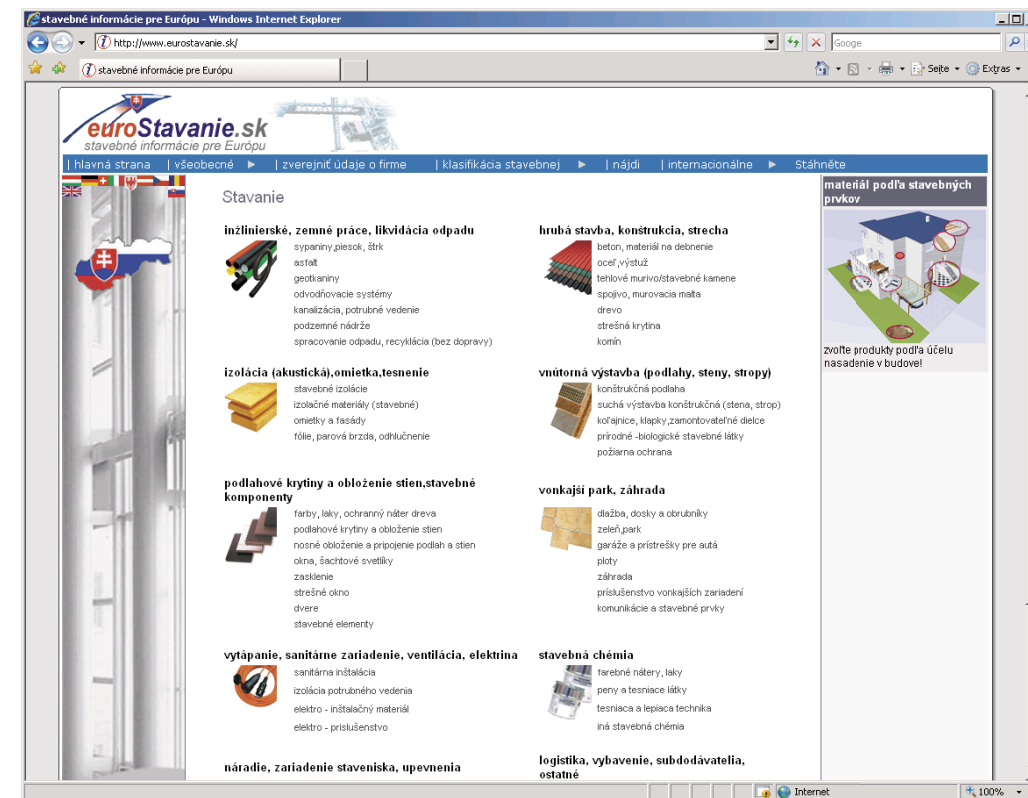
stavebné informácie pre Európu - Windows Internet Explorer

http://www.eurostavanie.sk/

Googe

stavebné informácie pre Európu

Sejte · Extras ·

euroStavanie.sk
stavebné informácie pre Európu

| hlavná strana | všeobecné ► | zverejniť údaje o firme | klasifikácia stavebnej ► | nájdi | internacionálne ► Stáhněte

Stavanie

inžinierské, zemné práce, likvidácia odpadu
sypaniny,piesok, štrk
asfalt
geotkaniny
odvodňovacie systémy
kanalizácia, potrubné vedenie
podzemné nádrže
spracovanie odpadu, recyklácia (bez dopravy)

hrubá stavba, konštrukcia, strecha
beton, materiál na debnenie
oceľ,výstuž
tehlové murivo/stavebné kamene
spojivo, murovacia malta
drevo
strešná krytina
komín

izolácia (akustická),omietka,tesnenie
stavebné izolácie
izolačné materiály (stavebné)
omietky a fasády
fólie, parová brzda, odhlučnenie

vnútorná výstavba (podlahy, steny, stropy)
konštrukčná podlaha
suchá výstavba konštrukčná (stena, strop)
koľajnice, klapky,zamontovateľné dielce
prírodné -biologické stavebné látky
požiarna ochrana

podlahové krytiny a obloženie stien,stavebné komponenty
farby, laky, ochranný náter dreva
podlahové krytiny a obloženie stien
nosné obloženie a pripojenie podlah a stien
okna, šachtové svetlíky
zasklenie
strešné okno
dvere
stavebné elementy

vonkajší park, záhrada
dlažba, dosky a obrubníky
zeleň,park
garáže a prístrešky pre autá
ploty
záhrada
príslušenstvo vonkajších zariadení
komunikácie a stavebné prvky

vytápanie, sanitárne zariadenie, ventilácia, elektrina
sanitárna inštalácia
izolácia potrubného vedenia
elektro - inštalačný materiál
elektro - príslušenstvo

stavebná chémia
farebné nátery, laky
peny a tesniace látky
tesniaca a lepiaca technika
iná stavebná chémia

náradie, zariadenie staveniska, upevnenia

logistika, vybavenie, subdodávatelia, ostatné

materiál podľa stavebných prvkov

zvoľte produkty podľa účelu nasadenie v budove!

Internet

100%